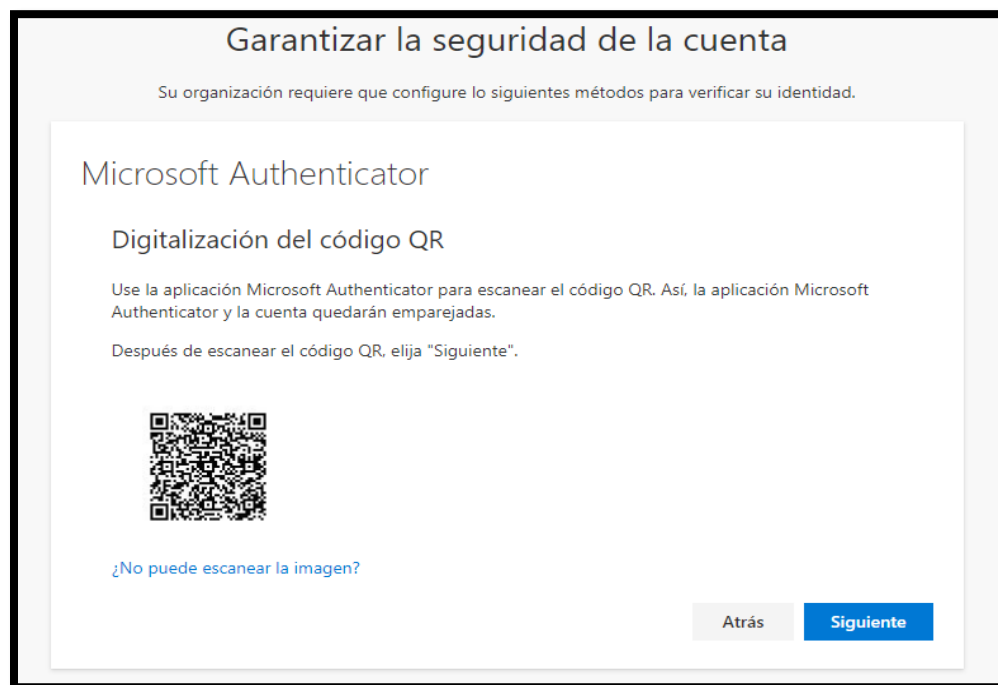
Garantizar la seguridad de la cuenta

Su organización requiere que configure lo siguientes métodos para verificar su identidad.

Microsoft Authenticator

Digitalización del código QR

Use la aplicación Microsoft Authenticator para escanear el código QR. Así, la aplicación Microsoft Authenticator y la cuenta quedarán emparejadas.

Después de escanear el código QR, elija "Siguiente".

¿No puede escanear la imagen?

Atrás

Siguiente